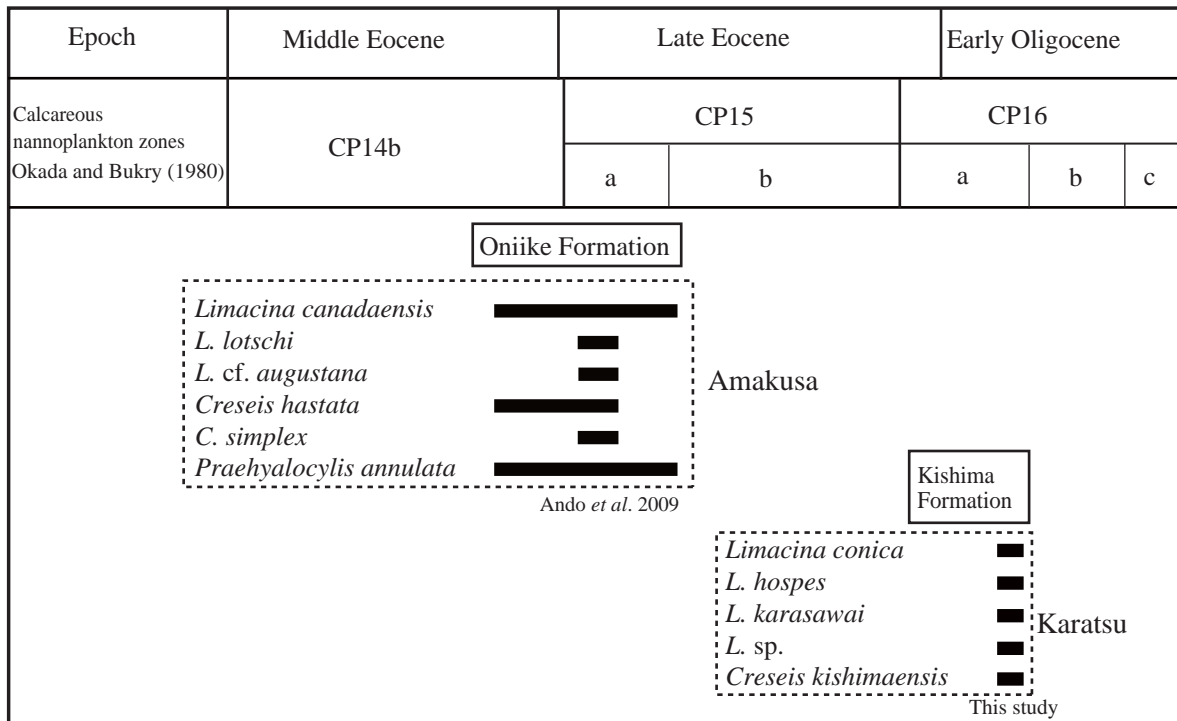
| Epoch | Middle Eocene | Late Eocene | | Early Oligocene | | |
|---|---|---|---|---|---|---|
| Calcareous nannoplankton zones Okada and Bukry (1980) | CP14b | CP15 | | CP16 | | |
| | | a | b | a | b | c |

Oniike Formation

Limacina canadaensis
L. lotschi
L. cf. augustana
Creseis hastata
C. simplex
Praehyalocylis annulata

Amakusa

Ando et al. 2009

Kishima Formation

Limacina conica
L. hospes
L. karasawai
L. sp.
Creseis kishimaensis

Karatsu

This study